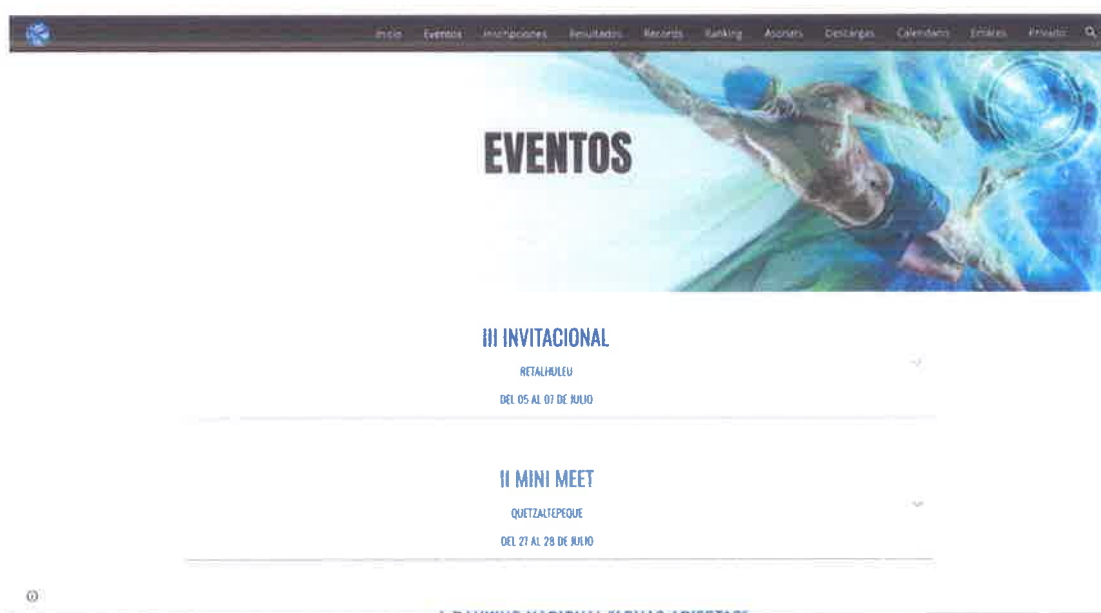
Inicio Eventos Inscripciones Resultados Records Ranking Asociats Descargas Calendario Enlaces Privado

EVENTOS

III INVITACIONAL

RETALHULEU

DEL 05 AL 07 DE JULIO

II MINI MEET

QUETZALTEPEQUE

DEL 27 AL 28 DE JULIO

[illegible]